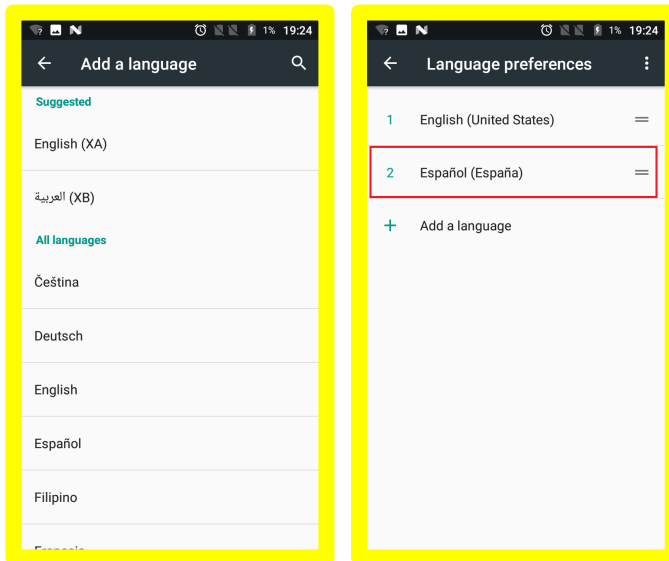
1% 19:24

Add a language

Suggested

English (XA)

العربية (XB)

All languages

Čeština

Deutsch

English

Español

Filipino

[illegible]

1% 19:24

Language preferences

1 English (United States)

2 Español (España)

+ Add a language